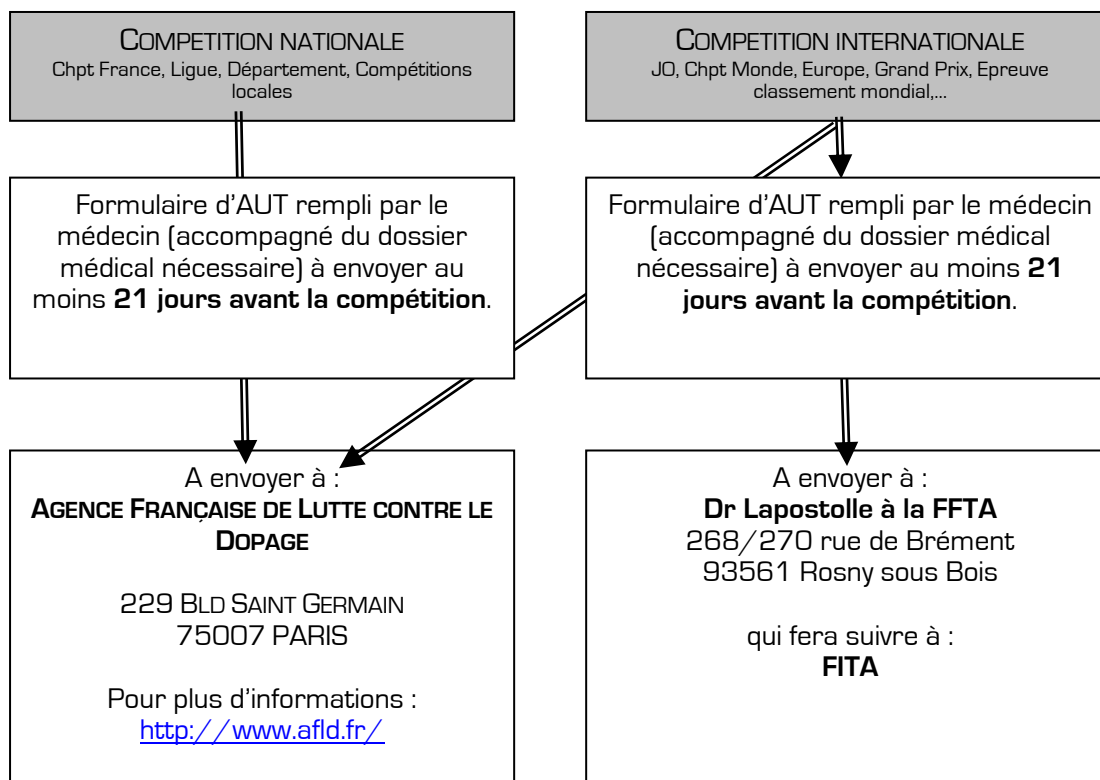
COMPETITION NATIONALE
Chpt France, Ligue, Département, Compétitions locales

COMPETITION INTERNATIONALE
JO, Chpt Monde, Europe, Grand Prix, Epreuve classement mondial,...

Formulaire d'AUT rempli par le médecin (accompagné du dossier médical nécessaire) à envoyer au moins **21 jours avant la compétition**.

Formulaire d'AUT rempli par le médecin (accompagné du dossier médical nécessaire) à envoyer au moins **21 jours avant la compétition**.

A envoyer à :
**AGENCE FRANÇAISE DE LUTTE CONTRE LE DOPAGE**

229 BLD SAINT GERMAIN
75007 PARIS

Pour plus d'informations :
http://www.afld.fr/

A envoyer à :
**Dr Lapostolle à la FFTA**
268/270 rue de Brément
93561 Rosny sous Bois

qui fera suivre à :
**FITA**